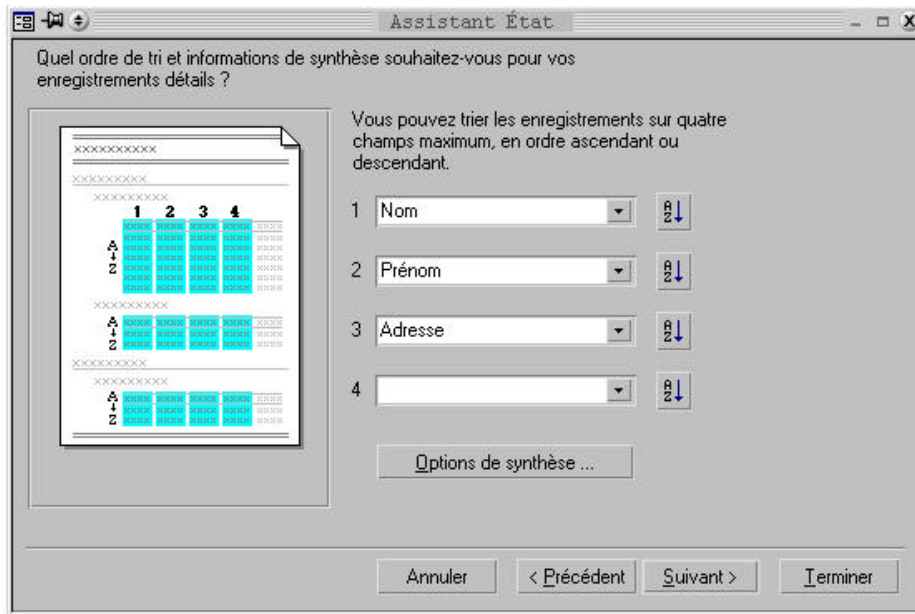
Assistant État

Quel ordre de tri et informations de synthèse souhaitez-vous pour vos enregistrements détails ?

XXXXXXXXXX
XXXXXXXXX
XXXXXXXXX
1 2 3 4
A
Z
XXXXXXXXX
A
Z
XXXXXXXXX
XXXXXXXXX
A
Z

Vous pouvez trier les enregistrements sur quatre champs maximum, en ordre ascendant ou descendant.

1 Nom
2 Prénom
3 Adresse
4

Options de synthèse ...

Annuler | < Précédent | Suivant > | Terminer